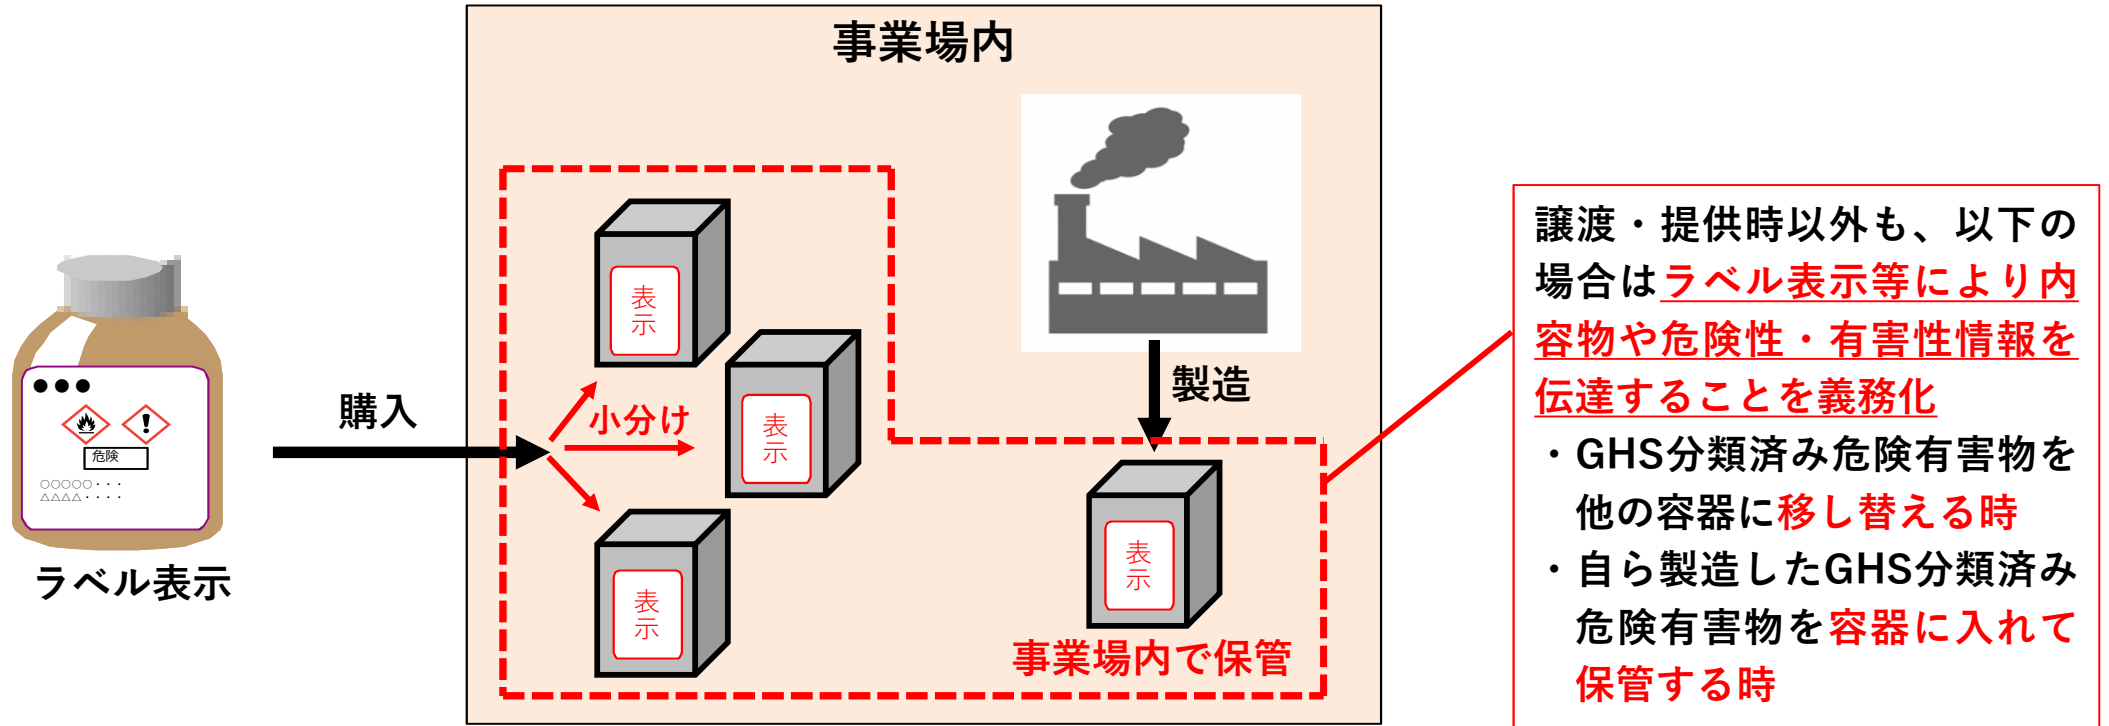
●●●

危険

○○○○○・・・
△△△△・・・・

ラベル表示

購入

事業場内

表示

小分け

表示

表示

製造

表示

事業場内で保管

譲渡・提供時以外も、以下の場合はラベル表示等により内容物や危険性・有害性情報を伝達することを義務化

・GHS分類済み危険有害物を他の容器に移し替える時

・自ら製造したGHS分類済み危険有害物を容器に入れて保管する時